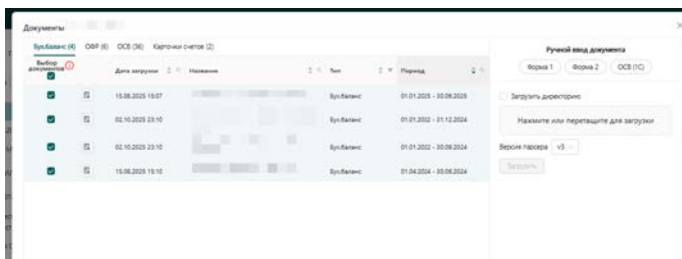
Документы

Бухбаланс (4) ОФР (6) ОСВ (36) Карточки счетов (2)

| Выбор документов | | Дата загрузки | Название | Тип | Период |
|---|---|---|---|---|---|
| | | 15.08.2025 15:07 | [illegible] | Бухбаланс | 01.01.2025 - 30.06.2025 |
| | | 02.10.2025 23:10 | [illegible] | Бухбаланс | 01.01.2022 - 31.12.2024 |
| | | 02.10.2025 23:10 | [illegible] | Бухбаланс | 01.01.2022 - 30.09.2024 |
| | | 15.08.2025 15:10 | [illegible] | Бухбаланс | 01.04.2024 - 30.06.2024 |

Ручной ввод документа

Форма 1 Форма 2 ОСВ (1С)

Загрузить директорию

Нажмите или перетащите для загрузки

Версия парсера v3

Загрузить